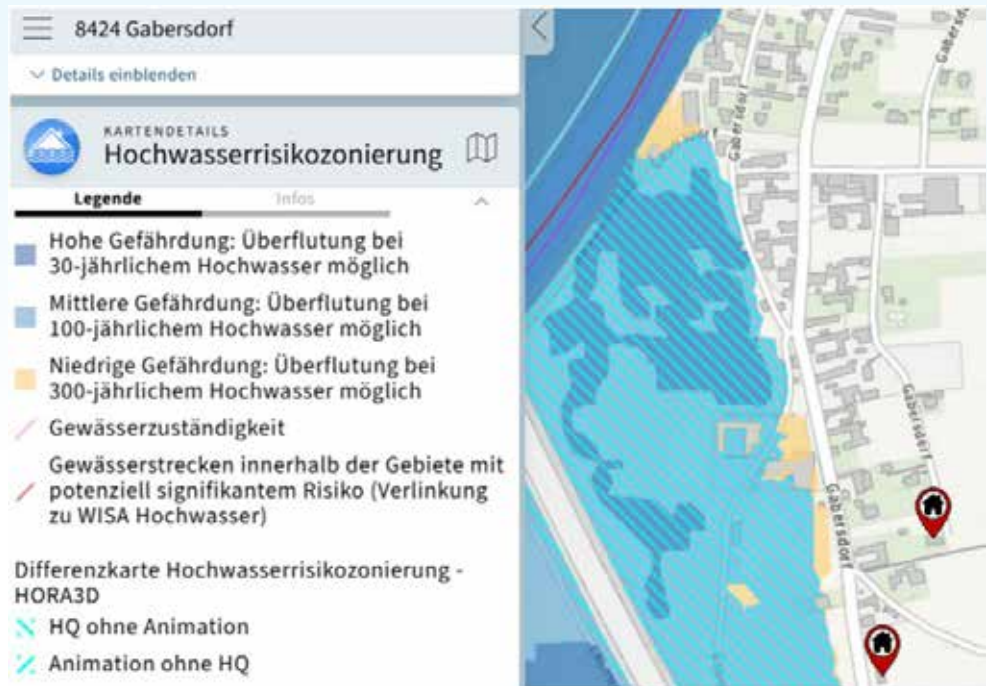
8424 Gabersdorf

Details einblenden

KARTENDETAILS
Hochwasserrisikozonierung

Legende
Infos

Hohe Gefährdung: Überflutung bei 30-jährlichem Hochwasser möglich

Mittlere Gefährdung: Überflutung bei 100-jährlichem Hochwasser möglich

Niedrige Gefährdung: Überflutung bei 300-jährlichem Hochwasser möglich

Gewässerzuständigkeit

Gewässerstrecken innerhalb der Gebiete mit potenziell signifikantem Risiko (Verlinkung zu WISA Hochwasser)

Differenzkarte Hochwasserrisikozonierung - HORA3D

HQ ohne Animation

Animation ohne HQ

Gabersdorf

Gabersdorf

Gabersdorf

Gabersd